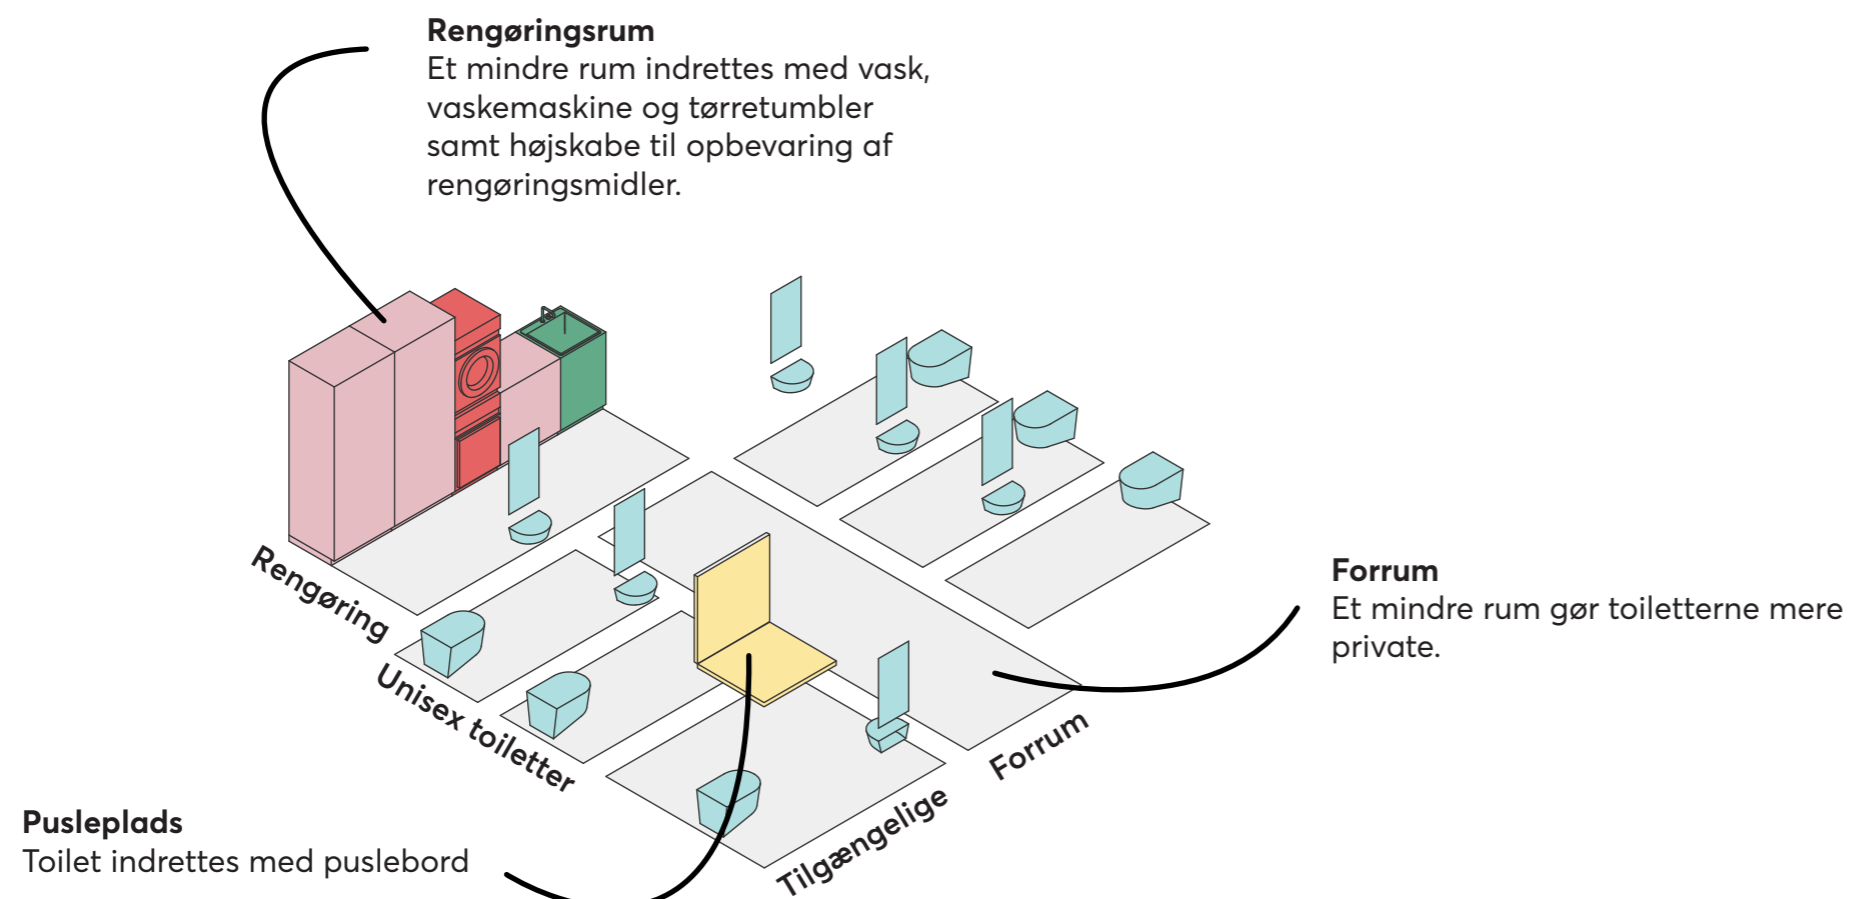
**Rengøringsrum**
Et mindre rum indrettes med vask, vaskemaskine og tørretumbler samt højskabe til opbevaring af rengøringsmidler.

**Forrum**
Et mindre rum gør toiletterne mere private.

Rengøring

Unisex toiletter

Forrum

Tilgængelige

**Pusleplads**
Toilet indrettes med puslebord